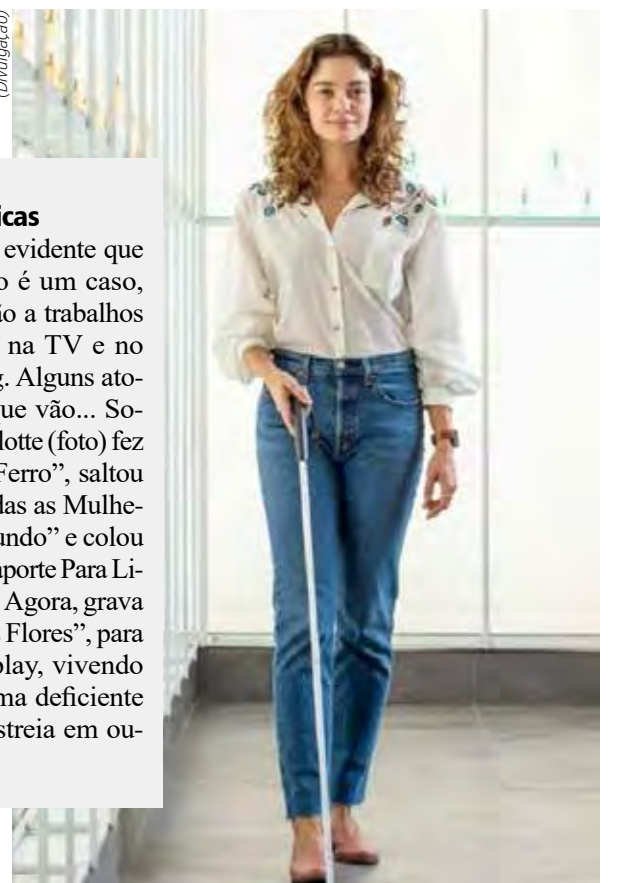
(Divulgação)

icas

evidente que o é um caso, ío a trabalhos na TV e no g. Alguns atoue vão... Solotte (foto) fez Ferro", saltou das as Mulheundo" e colou porte Para Li- Agora, grava Flores", para play, vivendo ma deficiente streia em ou-